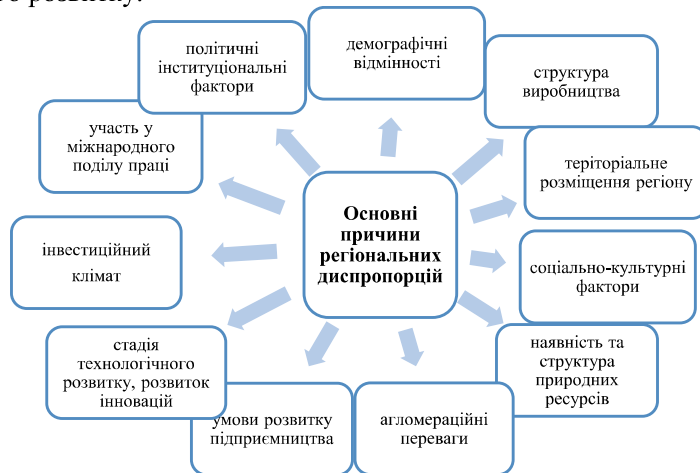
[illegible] розвитку.

Основні причини регіональних диспропорцій

політичні інституціональні фактори

демографічні відмінності

структура виробництва

участь у міжнародного поділу праці

територіальне розміщення регіону

інвестиційний клімат

соціально-культурні фактори

стадія технологічного розвитку, розвиток інновацій

наявність та структура природних ресурсів

умови розвитку підприємництва

агломераційні переваги